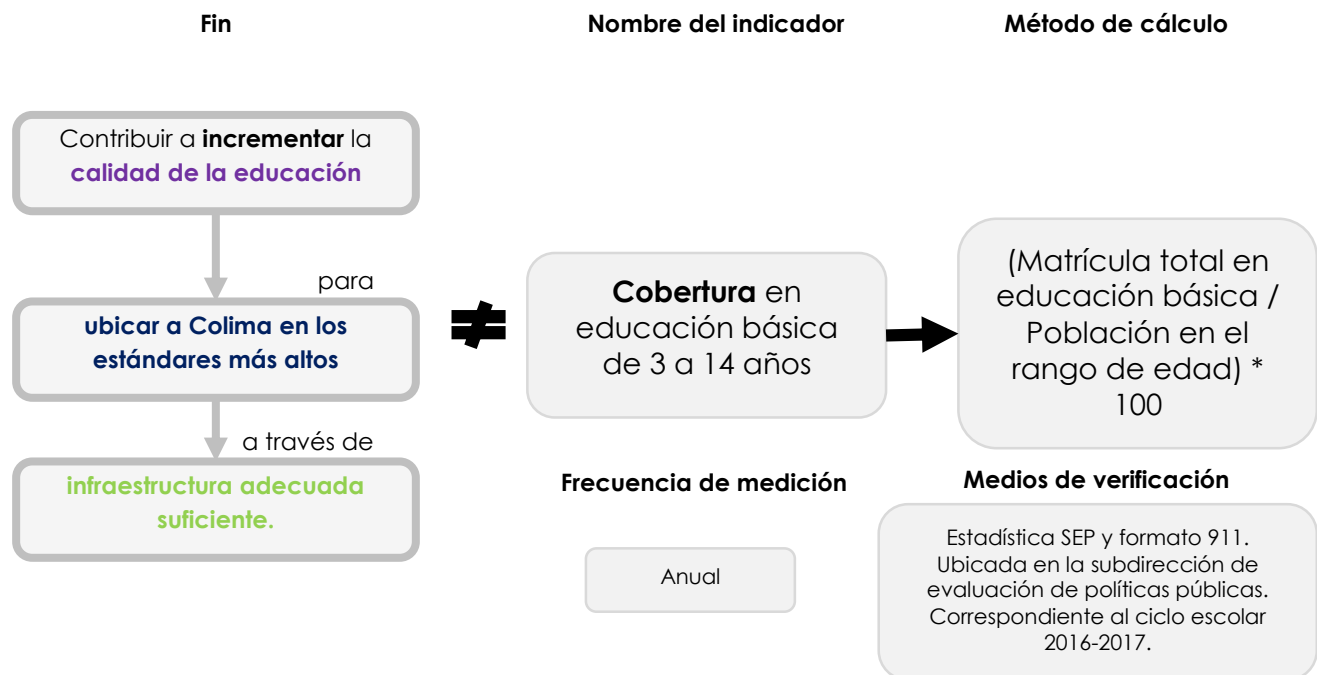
Fin

Nombre del indicador

Método de cálculo

Contribuir a **incrementar** la **calidad de la educación**

para

**ubicar a Colima en los estándares más altos**

a través de

**infraestructura adecuada suficiente.**

$\neq$

**Cobertura** en educación básica de 3 a 14 años

(Matrícula total en educación básica / Población en el rango de edad) * 100

Frecuencia de medición

Anual

Medios de verificación

Estadística SEP y formato 911. Ubicada en la subdirección de evaluación de políticas públicas. Correspondiente al ciclo escolar 2016-2017.